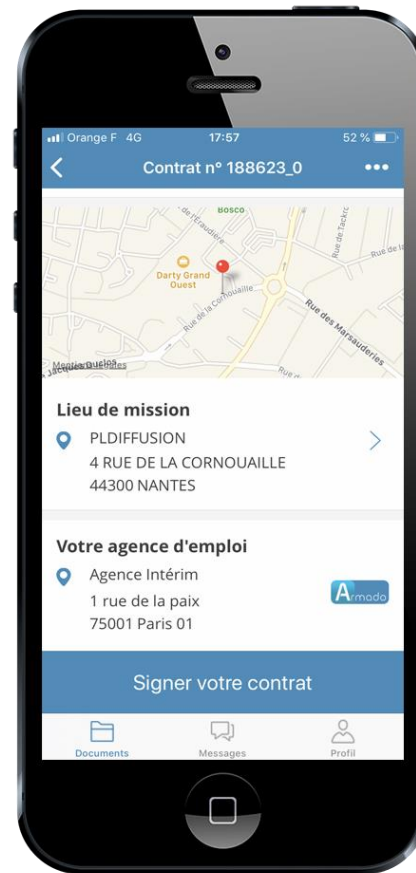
Orange F 4G 17:57 52 %

Contrat n° 188623_0

Bosco
de l'Eraudière
Darty Grand Ouest
Rue de la Cornouaille
Rue des Marsauderies
Rue de Tackre
Jacques Duclos

Lieu de mission
PLDIFFUSION
4 RUE DE LA CORNOUAILLE
44300 NANTES

Votre agence d'emploi
Agence Intérim
1 rue de la paix
75001 Paris 01

Armado

Signer votre contrat

Documents
Messages
Profil